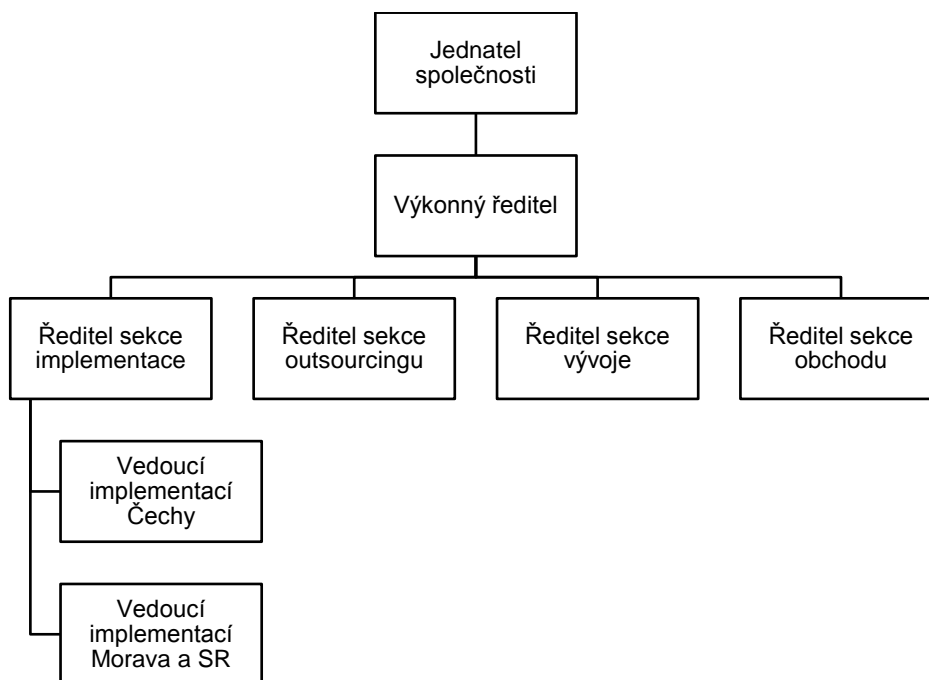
Jednatel společnosti

Výkonný ředitel

Ředitel sekce implementace

Ředitel sekce outsourcingu

Ředitel sekce vývoje

Ředitel sekce obchodu

Vedoucí implementací Čechy

Vedoucí implementací Morava a SR